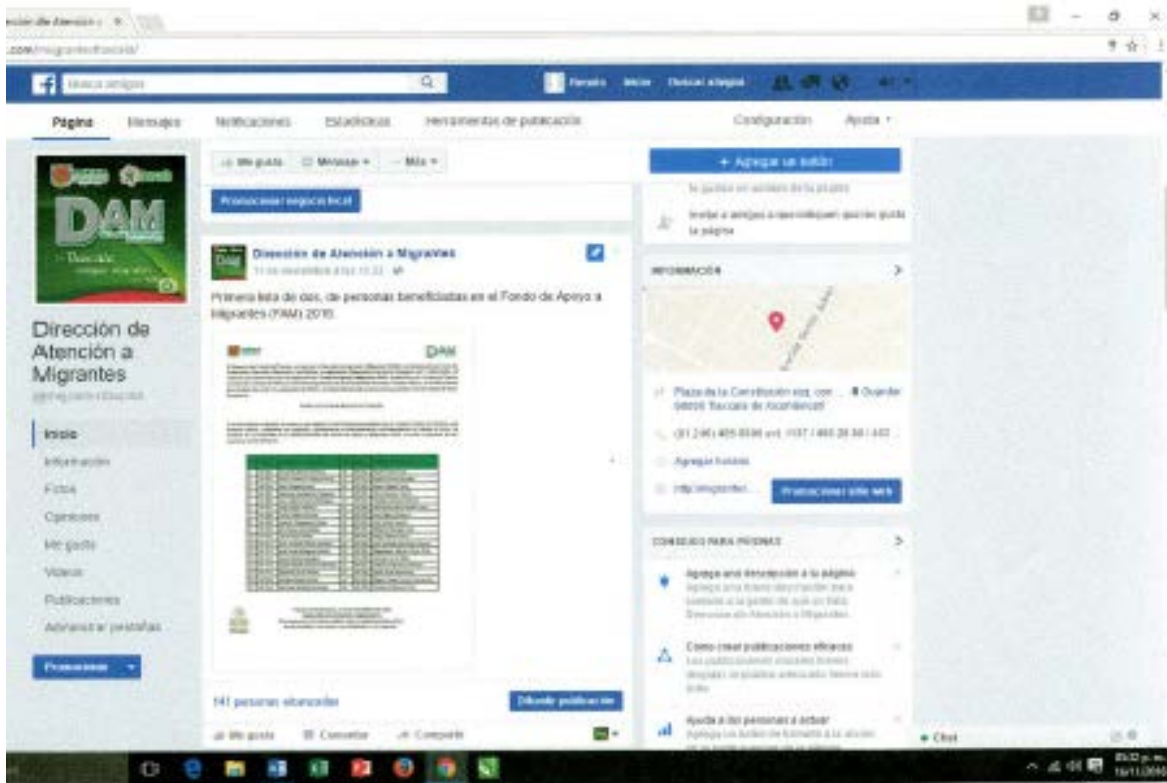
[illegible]ión de Atención a ×
.com/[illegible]

Busca amigos
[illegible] Inicio Buscar amigos

Página Mensajes Notificaciones Estadísticas Herramientas de publicación Configuración Ayuda

Me gusta Mensaje Más
Promocionar negocio local

Dirección de Atención a Migrantes
11 de noviembre a las 13:22

Primera lista de dos, de personas beneficiadas en el Fondo de Apoyo a Migrantes (FAM) 2016.

DAM

Dirección de Atención a Migrantes

Inicio
Información
Fotos
Opiniones
Me gusta
Videos
Publicaciones
Administrar pestañas

Promocionar

141 personas alcanzadas
Difundir publicación
Me gusta Comentar Compartir

+ Agregar un botón
le gustan en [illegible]
Invitar a amigos a que indiquen que les gusta la página

INFORMACIÓN
Plaza de la Constitución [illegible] Guardar
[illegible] Tlaxcala de Xicohténcatl
(01 246) 465 0500 ext. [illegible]
Agregar horario
http://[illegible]
Promocionar sitio web

CONSEJOS PARA PÁGINAS
Agrega una descripción a tu página
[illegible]
Cómo crear publicaciones eficaces
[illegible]
Ayuda a las personas a actuar
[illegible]

Chat